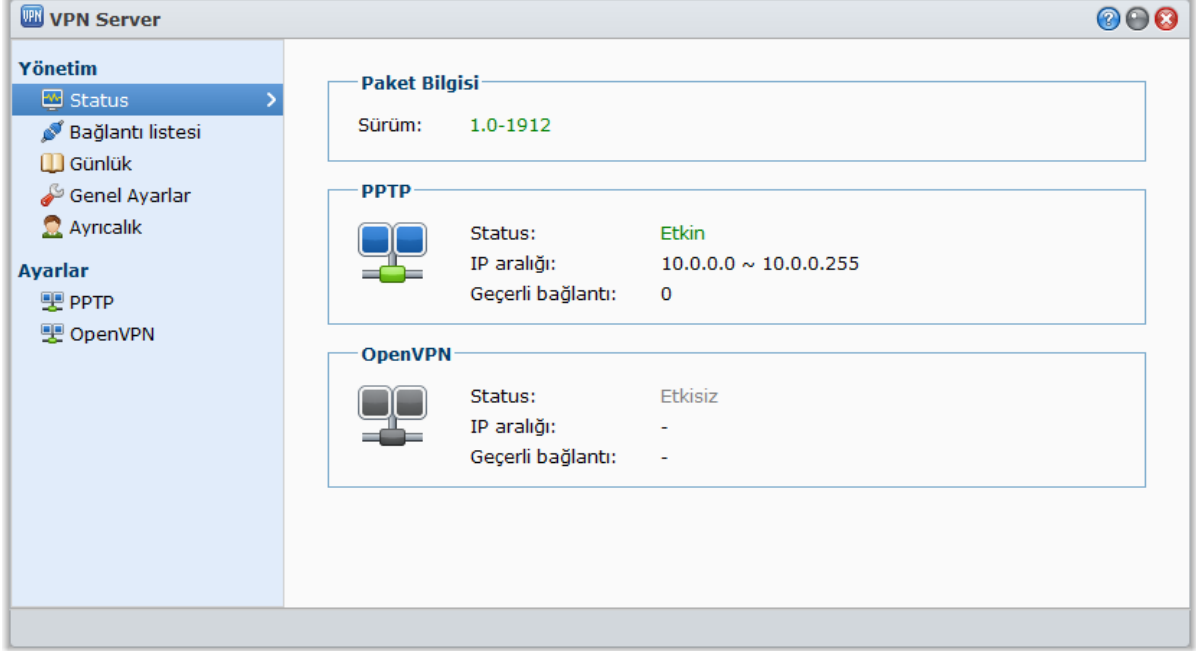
VPN VPN Server

Yönetim
Status
Bağlantı listesi
Günlük
Genel Ayarlar
Ayrıcalık

Ayarlar
PPTP
OpenVPN

Paket Bilgisi
Sürüm: 1.0-1912

PPTP
Status: Etkin
IP aralığı: 10.0.0.0 ~ 10.0.0.255
Geçerli bağlantı: 0

OpenVPN
Status: Etkisiz
IP aralığı: -
Geçerli bağlantı: -